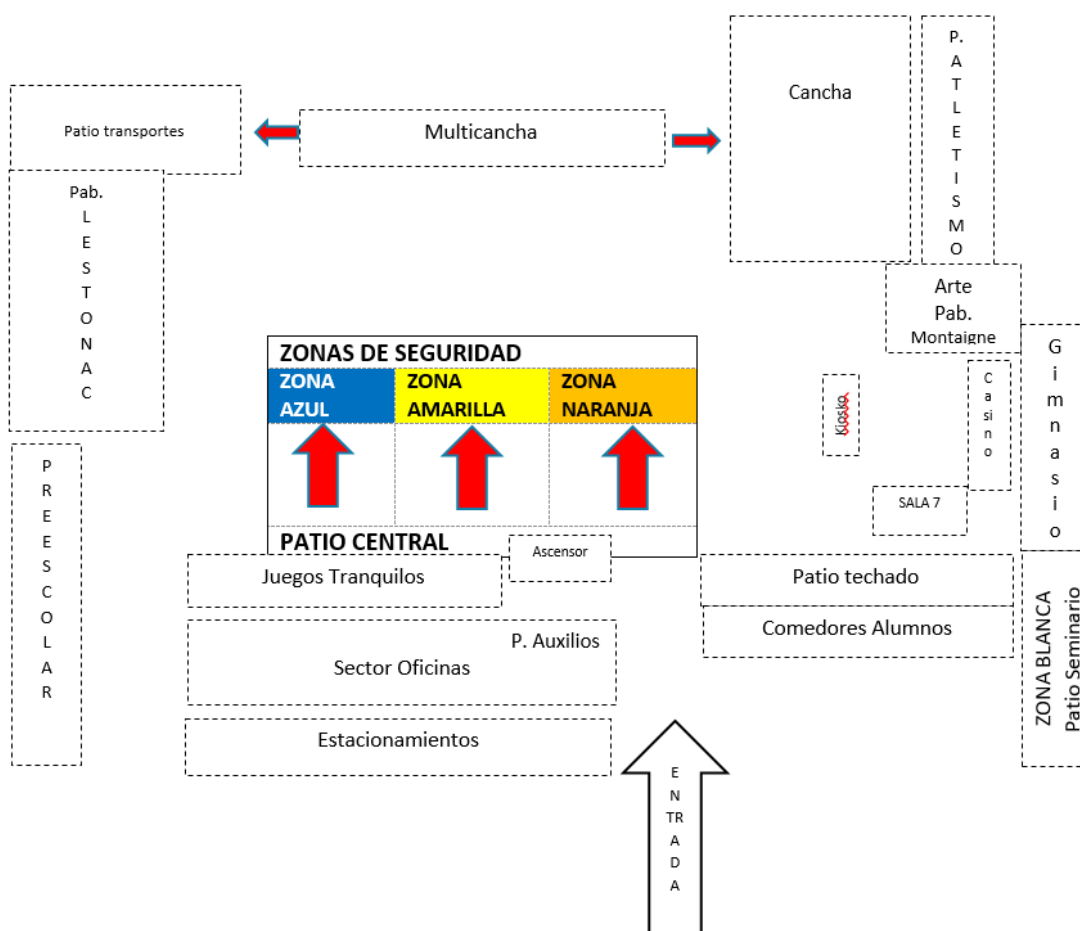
Patio transportes

Multicancha

Cancha

P. ATLETISMO

Pab. LESTONAC

Arte
Pab.
Montaigne

ZONAS DE SEGURIDAD

| ZONA AZUL | ZONA AMARILLA | ZONA NARANJA |
|---|---|---|

PATIO CENTRAL

Kiosko

Casino

Gimnasio

SALA 7

PREESCOLAR

Ascensor

Juegos Tranquilos

Patio techado

Comedores Alumnos

P. Auxilios
Sector Oficinas

ZONA BLANCA
Patio Seminario

Estacionamientos

ENTRADA